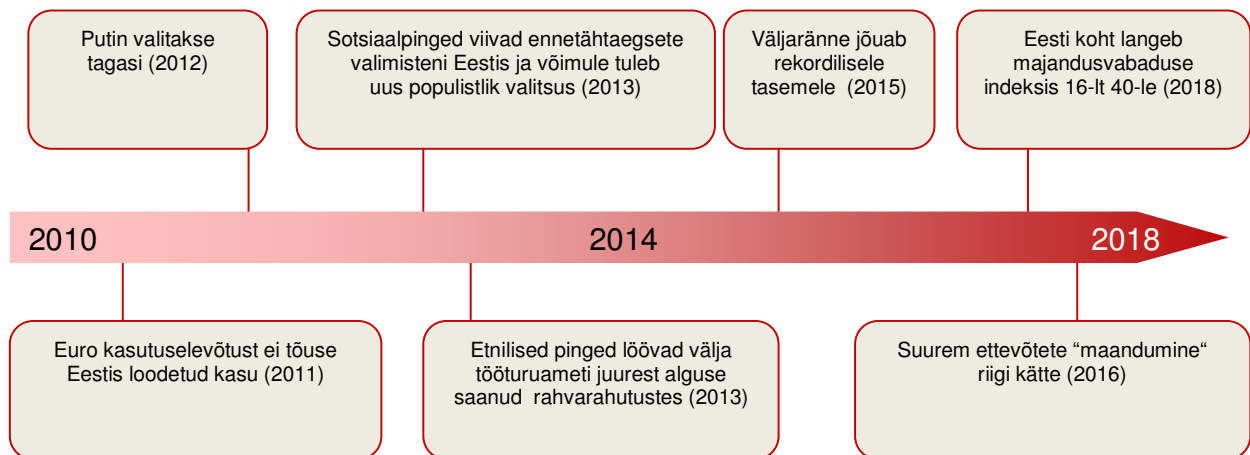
Putin valitakse tagasi (2012)

Sotsiaalpinged viivad ennetähtaegsete valimisteni Eestis ja võimule tuleb uus populistlik valitsus (2013)

Väljaränne jõuab rekordilisele tasemele (2015)

Eesti koht langeb majandusvabaduse indeksis 16-lt 40-le (2018)

2010

2014

2018

Euro kasutuselevõtust ei tõuse Eestis loodetud kasu (2011)

Etnilised pinged löövad välja tööturuameti juurest alguse saanud rahvarahutustes (2013)

Suurem ettevõtete "maandumine" riigi kätte (2016)